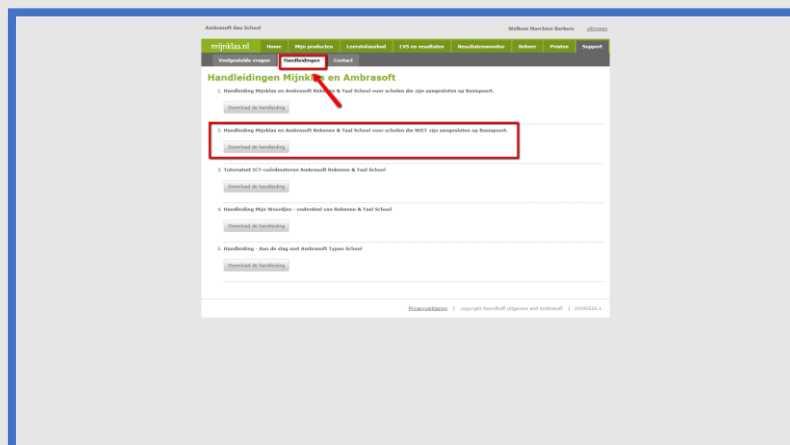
Ambrasoft Bas School

Welkom Marchien Borkens Uitloggen

mijnklas.nl

Home | Mijn producten | Leerstofaanbod | LVS en resultaten | Resultatenmonitor | Beheer | Printen | Support

Veelgestelde vragen | Handleidingen | Contact

Handleidingen Mijnklas en Ambrasoft

1. Handleiding Mijnklas en Ambrasoft Rekenen & Taal School voor scholen die zijn aangesloten op Basispoort.

Download de handleiding

2. Handleiding Mijnklas en Ambrasoft Rekenen & Taal School voor scholen die NIET zijn aangesloten op Basispoort.

Download de handleiding

3. Tutorialset ICT-coördinatoren Ambrasoft Rekenen & Taal School

Download de handleiding

4. Handleiding Mijn Woordjes - onderdeel van Rekenen & Taal School

Download de handleiding

5. Handleiding - Aan de slag met Ambrasoft Typen School

Download de handleiding

Privacyverklaring | copyright Noordhoff Uitgevers and Ambrasoft | 20190820.1